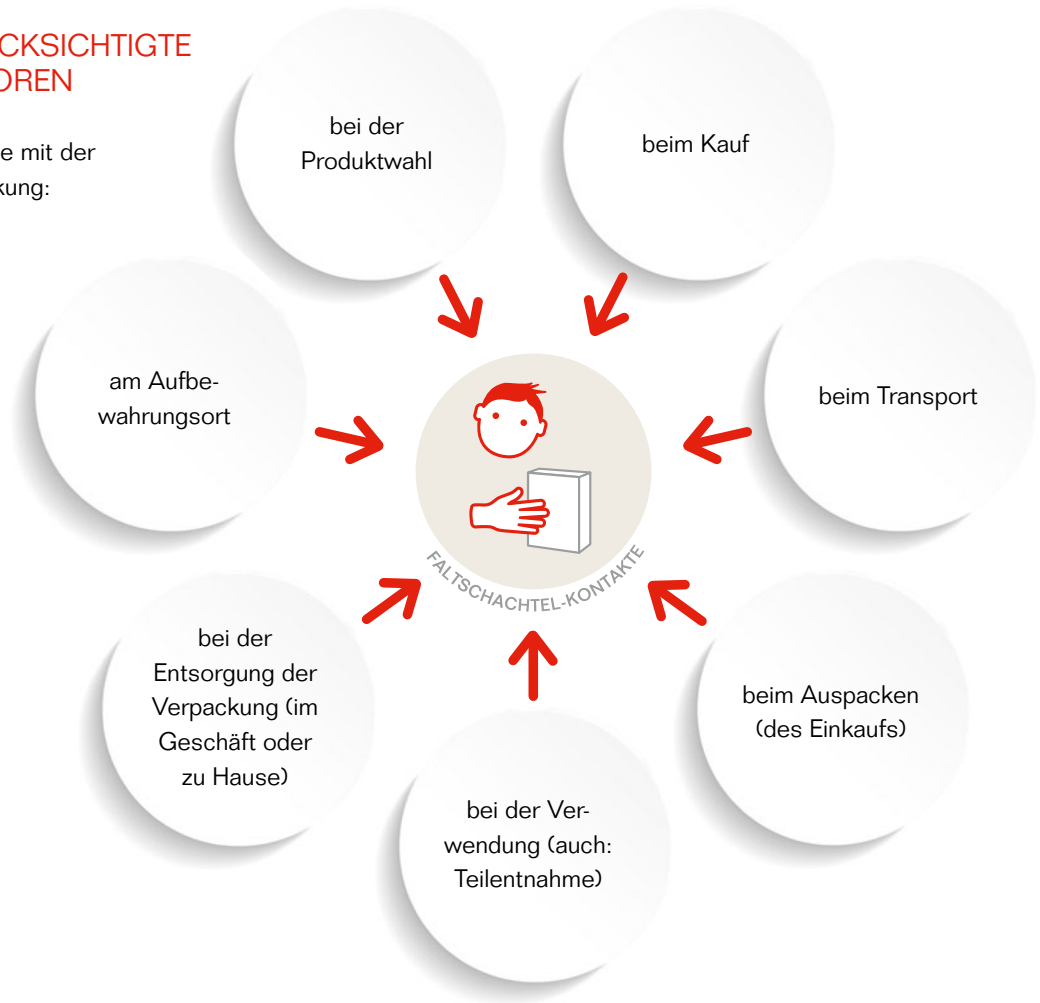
CKSICHTIGTE
OREN

e mit der
kung:

bei der Produktwahl

beim Kauf

am Aufbewahrungsort

beim Transport

FALTSCHACHTEL-KONTAKTE

bei der Entsorgung der Verpackung (im Geschäft oder zu Hause)

beim Auspacken (des Einkaufs)

bei der Verwendung (auch: Teilentnahme)